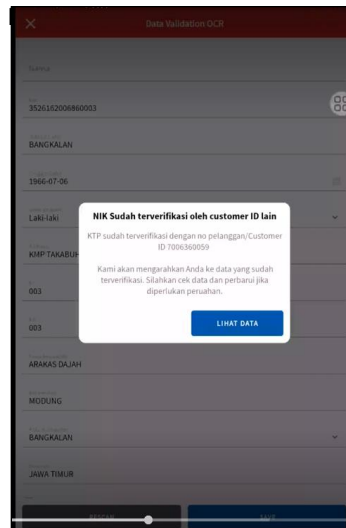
Data Validation OCR

Nama

3526162006860003

BANGKALAN

1966-07-06

Laki-laki

KMP TAKABUH

003

003

ARAKAS DAJAH

MODLING

BANGKALAN

JAWA TIMUR

NIK Sudah terverifikasi oleh customer ID lain

KTP sudah terverifikasi dengan no pelanggan/Customer ID 7006360059

Kami akan mengarahkan Anda ke data yang sudah terverifikasi. Silahkan cek data dan perbarui jika diperlukan peruahan.

LIHAT DATA

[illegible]

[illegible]